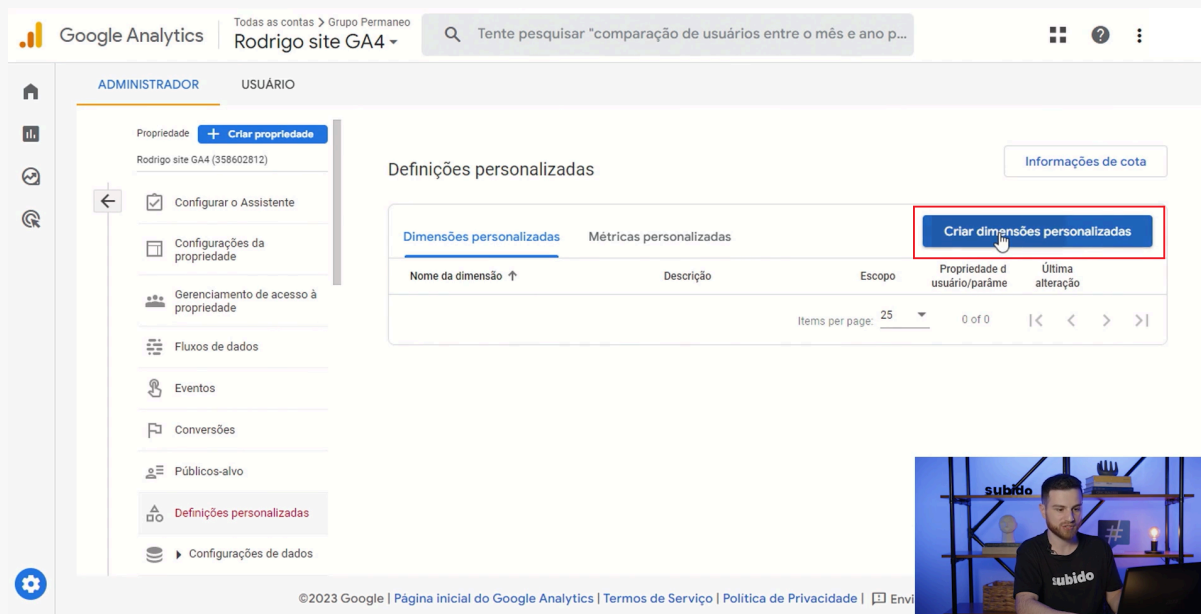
Google Analytics
Todas as contas > Grupo Permaneo
Rodrigo site GA4
Tente pesquisar "comparação de usuários entre o mês e ano p...

ADMINISTRADOR
USUÁRIO

Propriedade
+ Criar propriedade
Rodrigo site GA4 (358602812)

Configurar o Assistente
Configurações da propriedade
Gerenciamento de acesso à propriedade
Fluxos de dados
Eventos
Conversões
Públicos-alvo
Definições personalizadas
Configurações de dados

Definições personalizadas
Informações de cota

Dimensões personalizadas
Métricas personalizadas
Criar dimensões personalizadas

| Nome da dimensão ↑ | Descrição | Escopo | Propriedade d usuário/parâme | Última alteração |
|---|---|---|---|---|

Items per page: 25
0 of 0

subido
subido

©2023 Google | Página inicial do Google Analytics | Termos de Serviço | Política de Privacidade | Envi